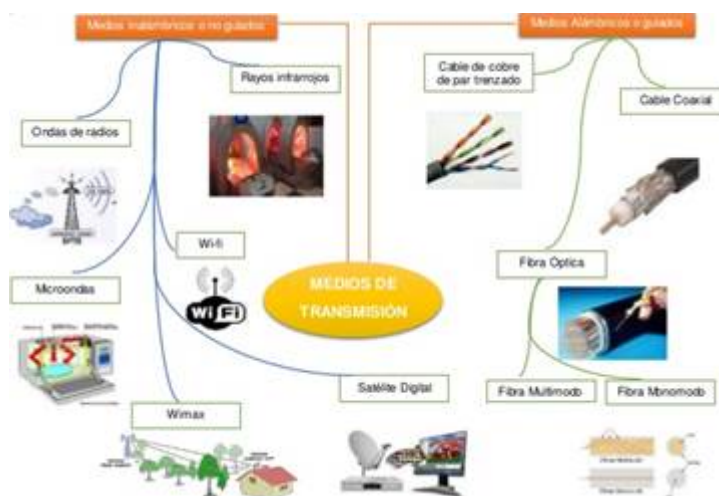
Medios inalámbricos o no guiados

Medios Alámbricos o guiados

Rayos infrarrojos

Cable de cobre de par trenzado

Cable Coaxial

Ondas de radios

Wi-fi

WiFi

MEDIOS DE TRANSMISIÓN

Fibra Optica

Microondas

Satélite Digital

Fibra Multimodo

Fibra Monomodo

Wimax